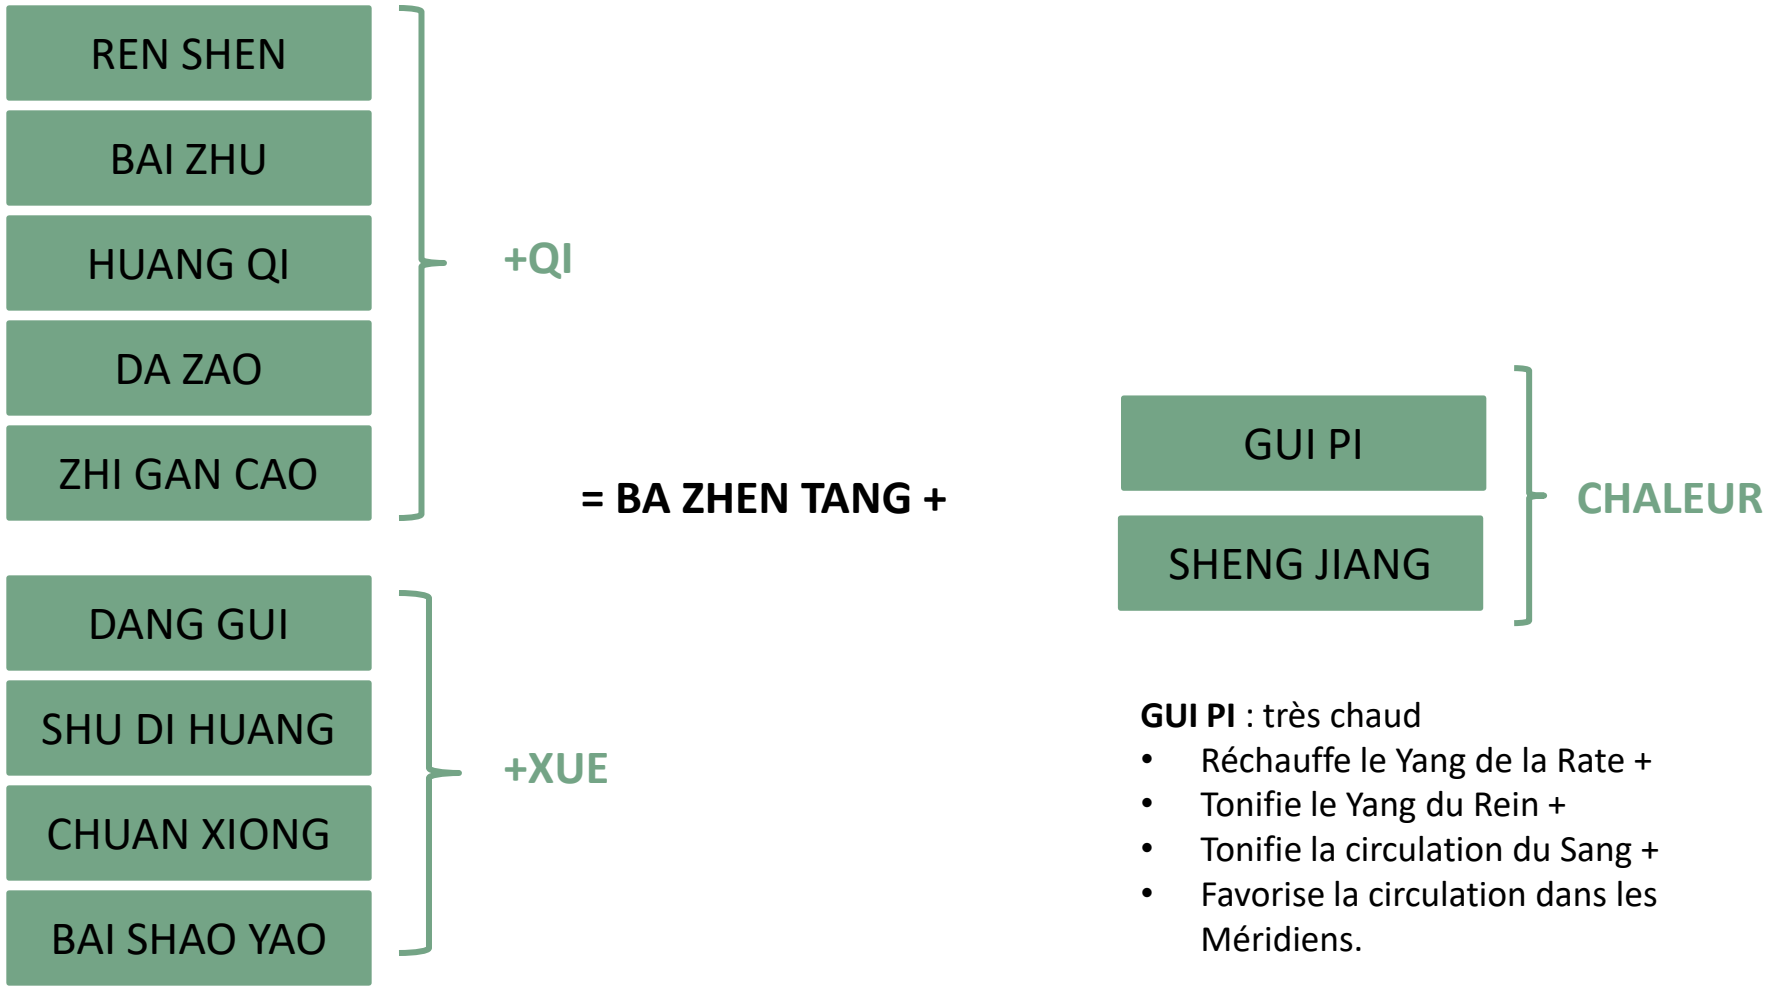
REN SHEN
BAI ZHU
HUANG QI
DA ZAO
ZHI GAN CAO

+QI

DANG GUI
SHU DI HUANG
CHUAN XIONG
BAI SHAO YAO

+XUE

= BA ZHEN TANG +

GUI PI
SHENG JIANG

CHALEUR

**GUI PI** : très chaud
• Réchauffe le Yang de la Rate +
• Tonifie le Yang du Rein +
• Tonifie la circulation du Sang +
• Favorise la circulation dans les Méridiens.